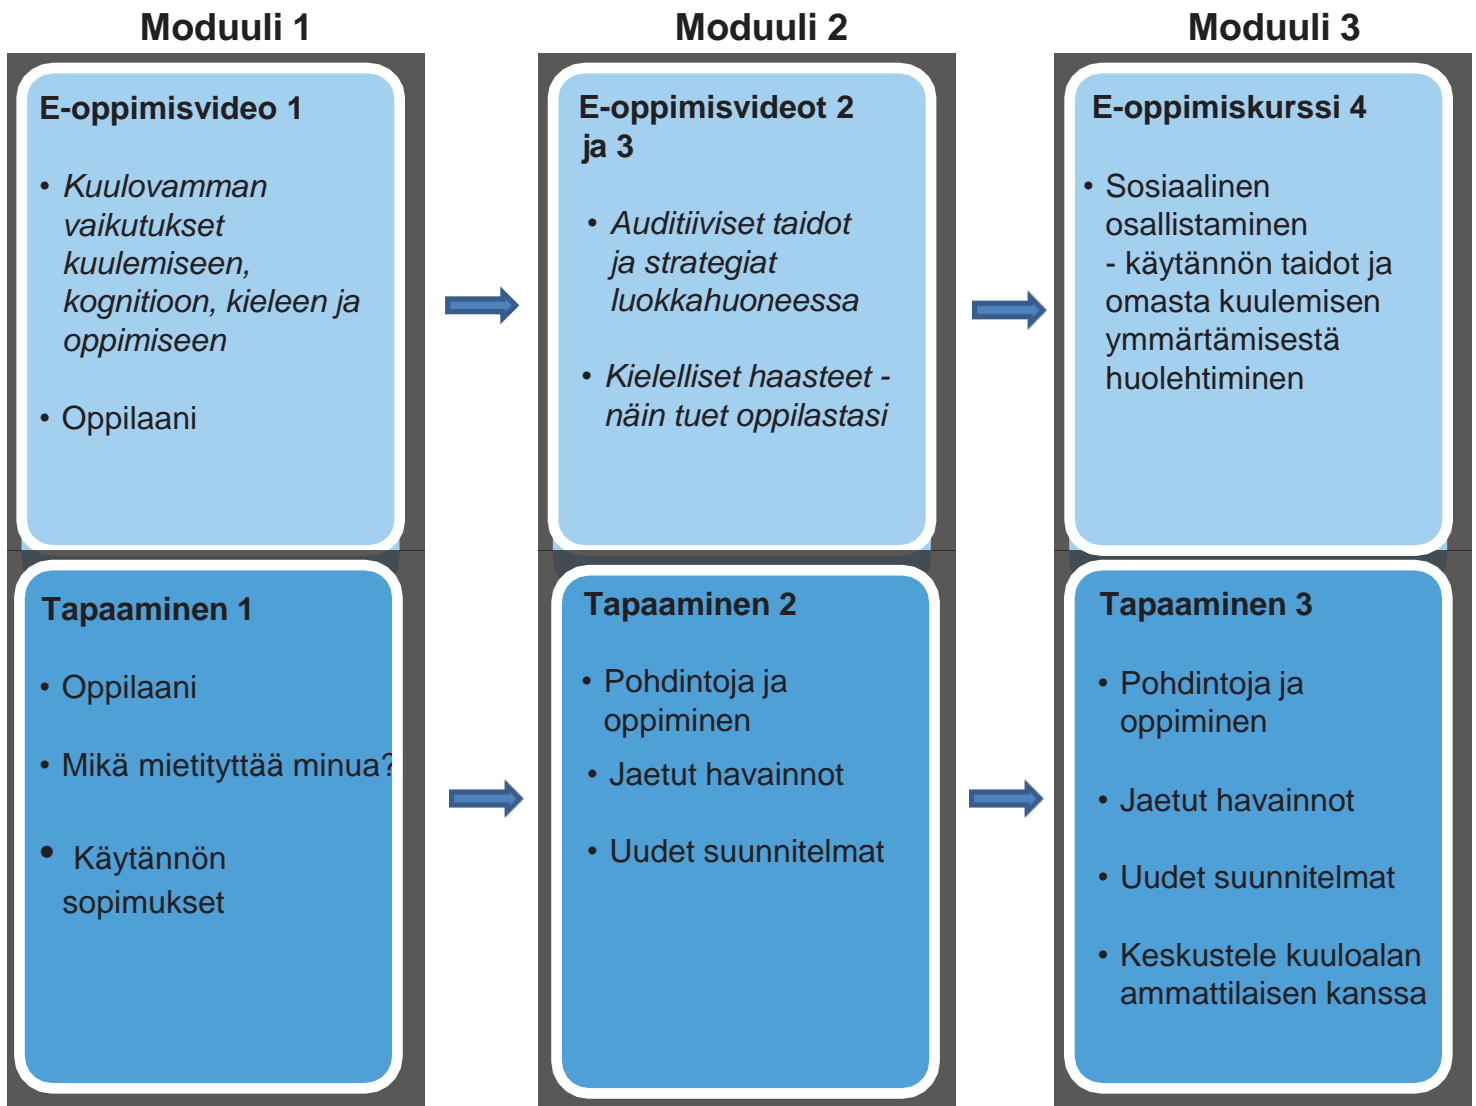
Moduuli 1

E-oppimisvideo 1

• *Kuulovamman vaikutukset kuulemiseen, kognitioon, kieleen ja oppimiseen*

• Oppilaani

Tapaaminen 1

• Oppilaani

• Mikä mietityttää minua?

• Käytännön sopimukset

Moduuli 2

E-oppimisvideot 2 ja 3

• *Auditiiviset taidot ja strategiat luokkahuoneessa*

• *Kielelliset haasteet - näin tuet oppilastasi*

Tapaaminen 2

• Pohdintoja ja oppiminen

• Jaetut havainnot

• Uudet suunnitelmat

Moduuli 3

E-oppimiskurssi 4

• Sosiaalinen osallistaminen - käytännön taidot ja omasta kuulemisen ymmärtämisestä huolehtiminen

Tapaaminen 3

• Pohdintoja ja oppiminen

• Jaetut havainnot

• Uudet suunnitelmat

• Keskustele kuuloalan ammattilaisen kanssa